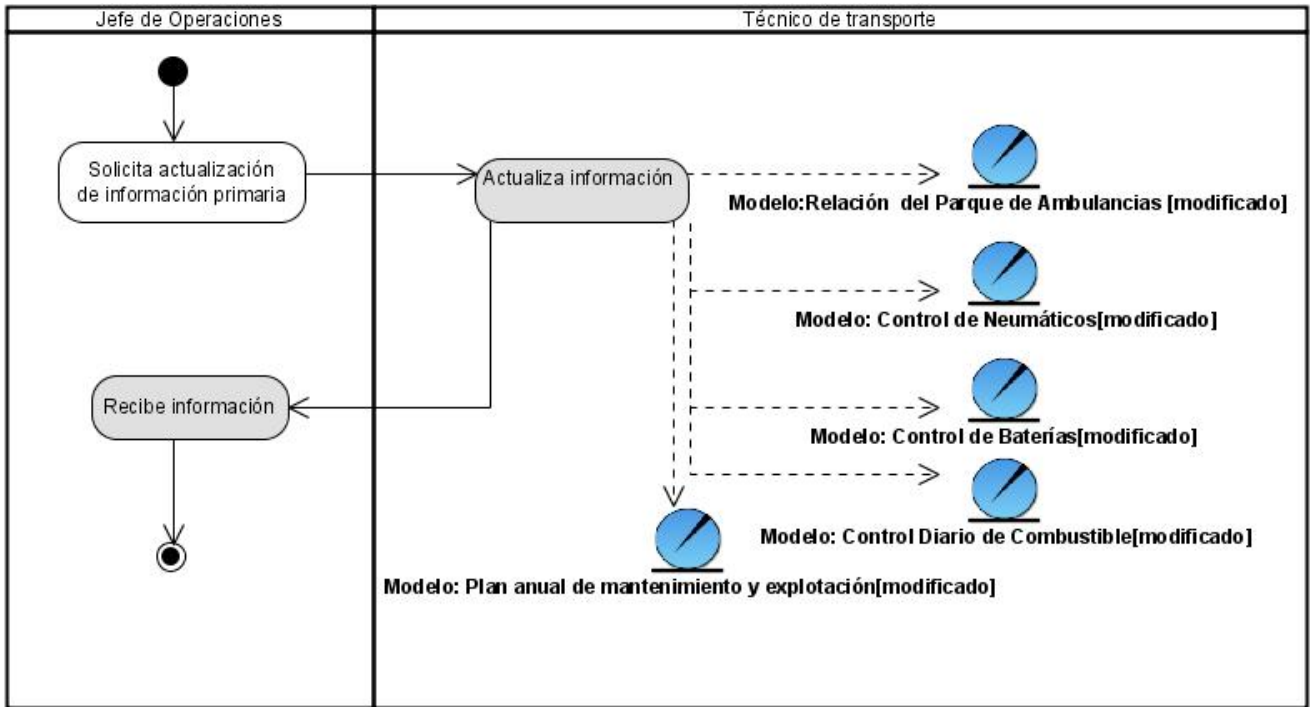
Jefe de Operaciones

Técnico de transporte

Solicita actualización de información primaria

Actualiza información

Modelo:Relación del Parque de Ambulancias [modificado]

Modelo: Control de Neumáticos[modificado]

Recibe información

Modelo: Control de Baterías[modificado]

Modelo: Control Diario de Combustible[modificado]

Modelo: Plan anual de mantenimiento y explotación[modificado]